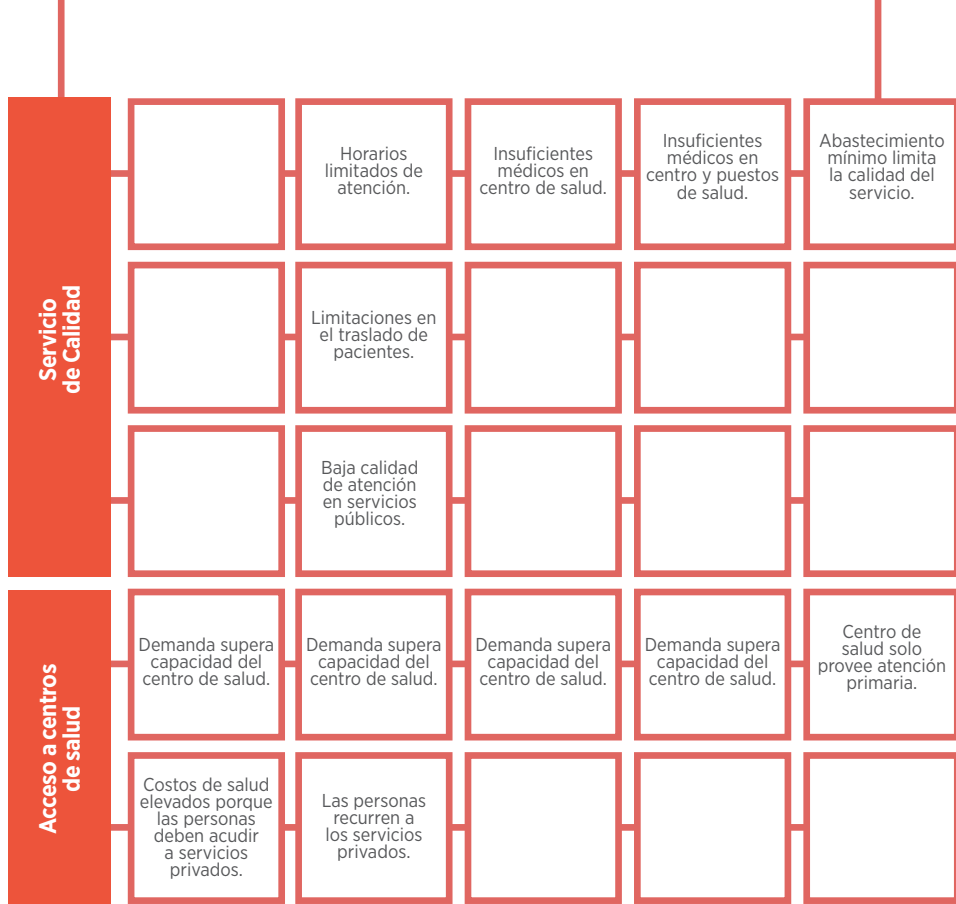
Servicio de Calidad

| | | | | |
|---|---|---|---|---|
| | Horarios limitados de atención. | Insuficientes médicos en centro de salud. | Insuficientes médicos en centro y puestos de salud. | Abastecimiento mínimo limita la calidad del servicio. |
| | Limitaciones en el traslado de pacientes. | | | |
| | Baja calidad de atención en servicios públicos. | | | |

Acceso a centros de salud

| | | | | |
|---|---|---|---|---|
| Demanda supera capacidad del centro de salud. | Demanda supera capacidad del centro de salud. | Demanda supera capacidad del centro de salud. | Demanda supera capacidad del centro de salud. | Centro de salud solo provee atención primaria. |
| Costos de salud elevados porque las personas deben acudir a servicios privados. | Las personas recurren a los servicios privados. | | | |